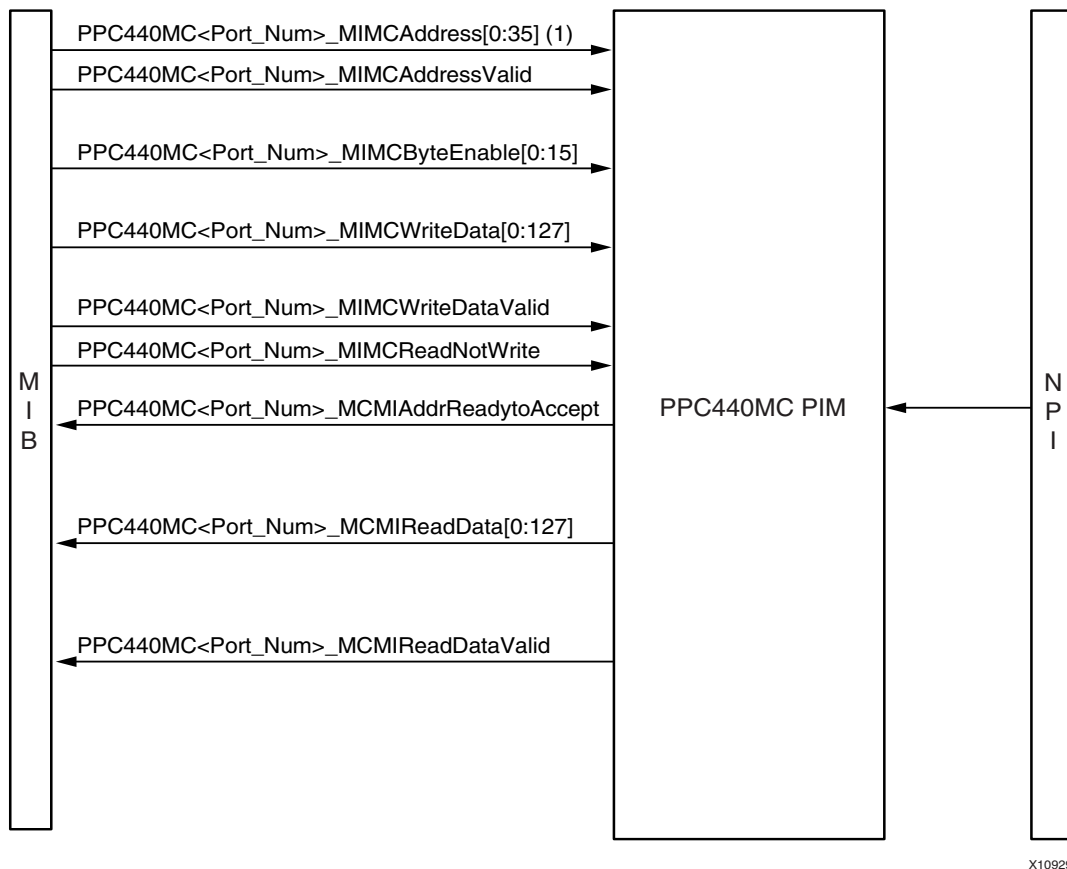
PPC440MC<Port_Num>_MIMCAddress[0:35] (1)

PPC440MC<Port_Num>_MIMCAddressValid

PPC440MC<Port_Num>_MIMCByteEnable[0:15]

PPC440MC<Port_Num>_MIMCWriteData[0:127]

PPC440MC<Port_Num>_MIMCWriteDataValid

PPC440MC<Port_Num>_MIMCReadNotWrite

M
I
B

PPC440MC<Port_Num>_MCMIAddrReadytoAccept

PPC440MC PIM

N
P
I

PPC440MC<Port_Num>_MCMIReadData[0:127]

PPC440MC<Port_Num>_MCMIReadDataValid

X1092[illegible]